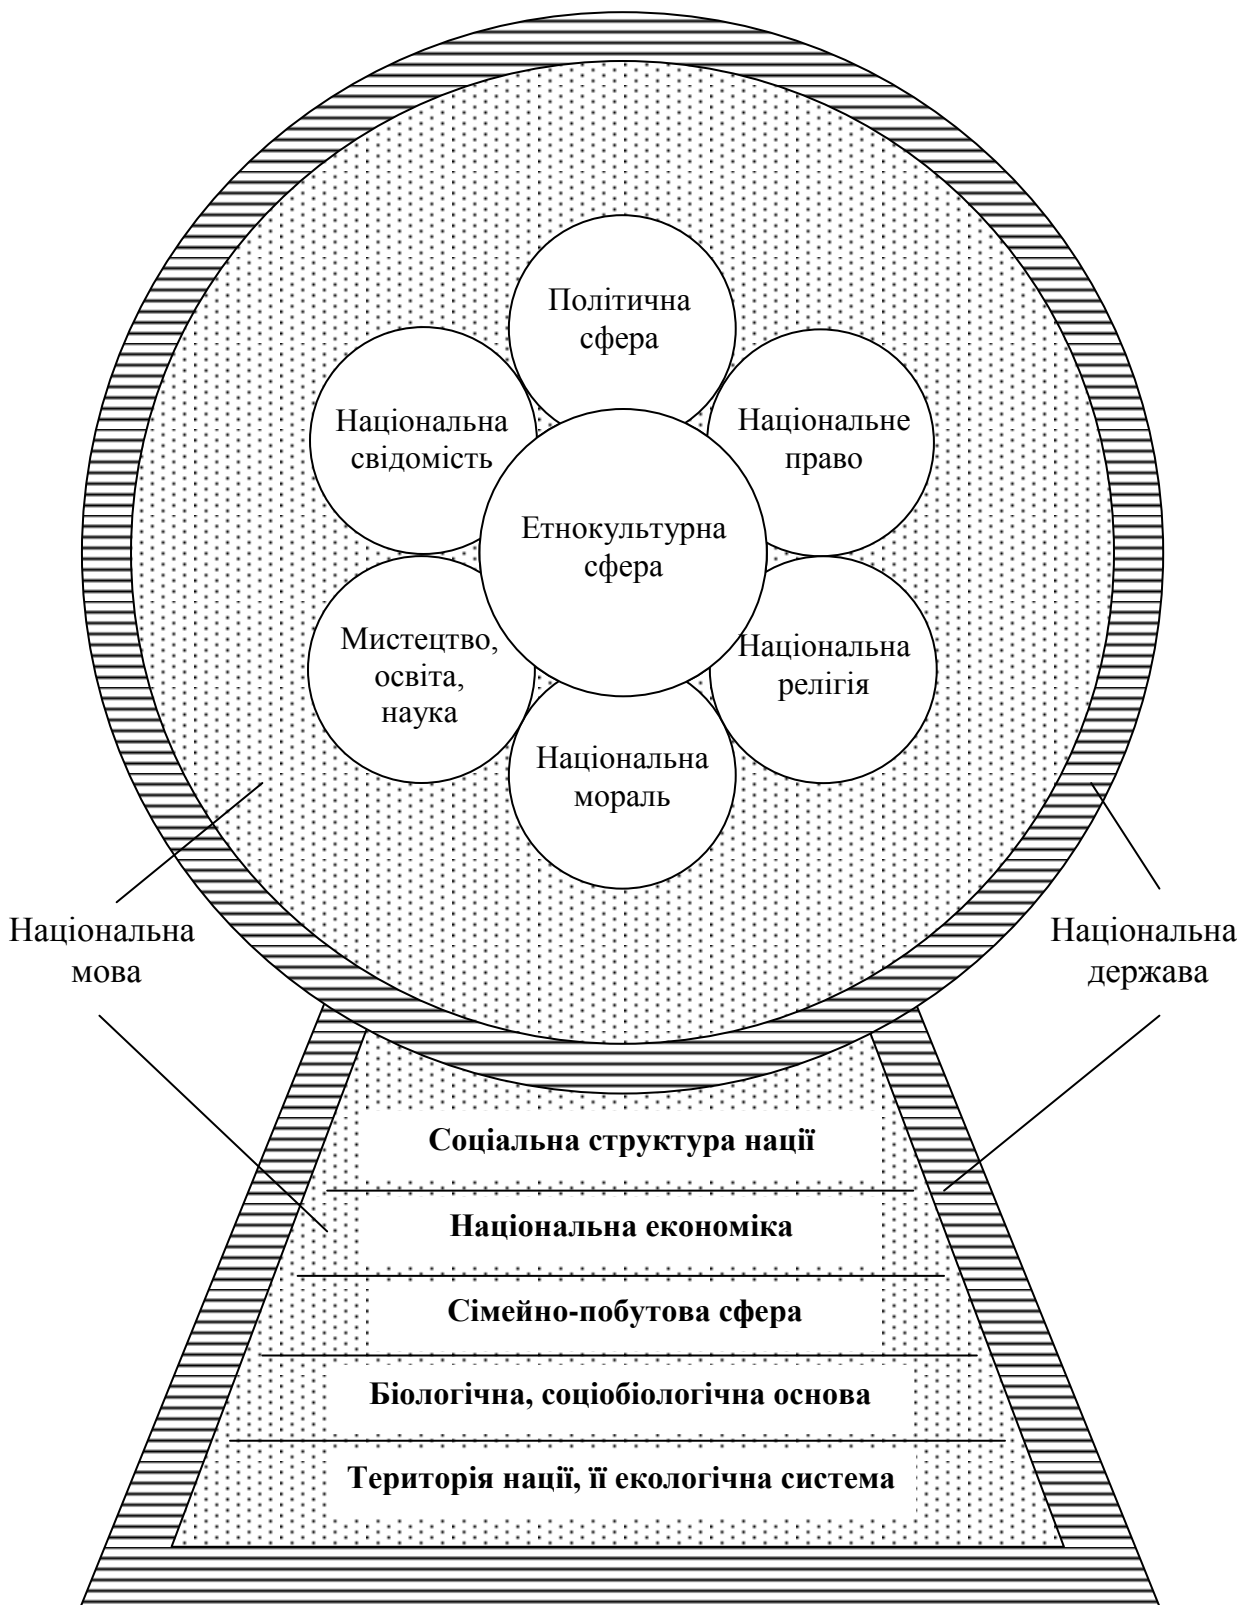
Політична сфера

Національна свідомість

Національне право

Етнокультурна сфера

Мистецтво, освіта, наука

Національна релігія

Національна мораль

Національна мова

Національна держава

**Соціальна структура нації**

**Національна економіка**

**Сімейно-побутова сфера**

**Біологічна, соціобіологічна основа**

**Територія нації, її екологічна система**